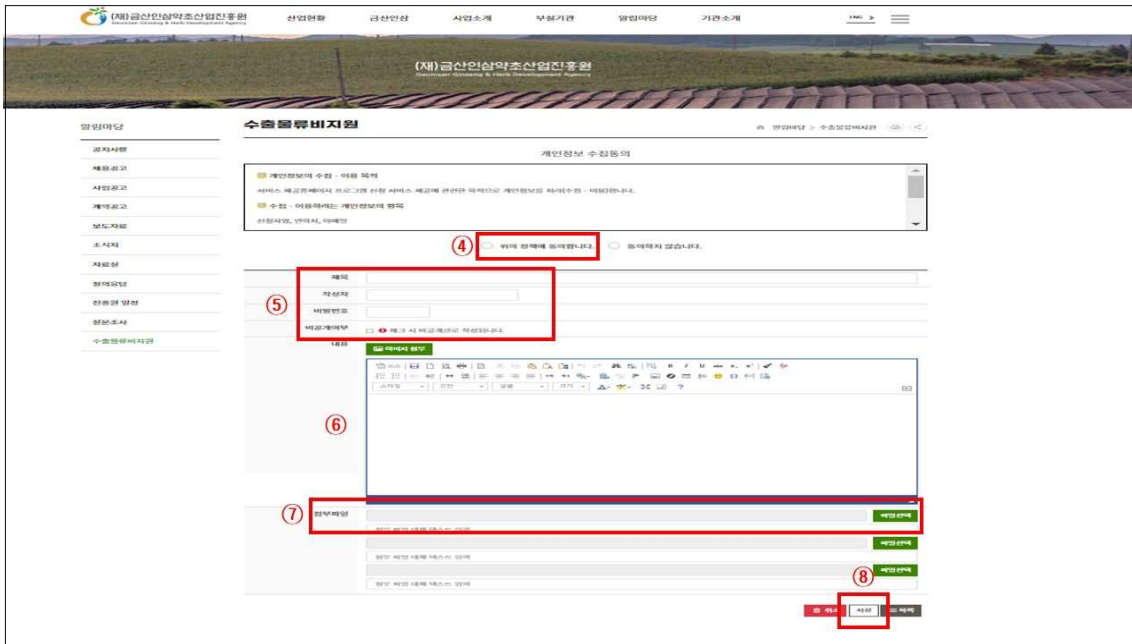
(재)금산인삼약초산업진흥원
Geumsan Ginseng & Herb Development Agency

산업현황 금산인삼 사업소개 부설기관 알림마당 기관소개 ENG >

(재)금산인삼약초산업진흥원
Geumsan Ginseng & Herb Development Agency

알림마당

공지사항
채용공고
사업공고
계약공고
보도자료
소식지
자료실
청렴광장
진흥원 열린
설문조사
수출물류비지원

수출물류비지원

알림마당 > 수출물류비지원

개인정보 수집동의

개인정보의 수집 · 이용 목적

서비스 제공목적이나 프로그램 신청 서비스 제공에 관련한 목적으로 개인정보를 최소한으로 수집 · 이용합니다.

수집 · 이용하려는 개인정보의 항목

신청자명, 연락처, 이메일

④ 위의 정책에 동의합니다. 동의하지 않습니다.

⑤
제목
작성자
비밀번호
비공개여부 체크 시 비공개글로 작성됩니다.

내용
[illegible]

⑥

⑦ 첨부파일 파일선택
첨부 파일 대체 텍스트 입력
파일선택
첨부 파일 대체 텍스트 입력
⑧ 파일선택
첨부 파일 대체 텍스트 입력

취소 저장 목록